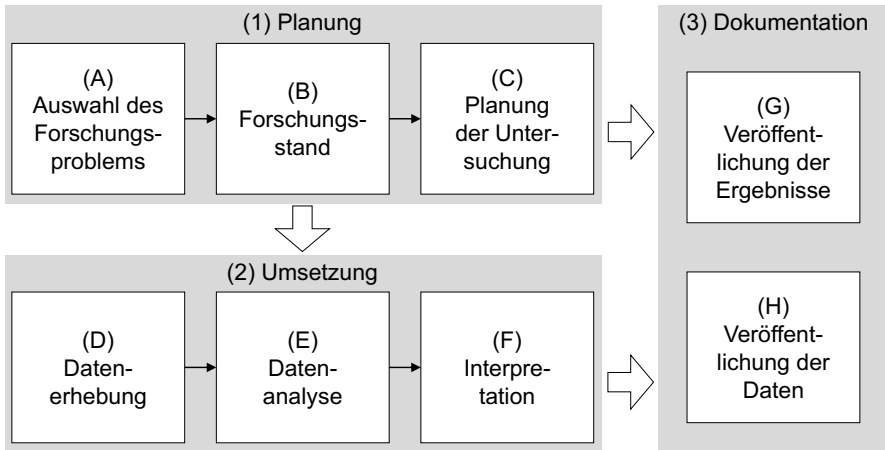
(1) Planung

(A) Auswahl des Forschungsproblems

(B) Forschungsstand

(C) Planung der Untersuchung

(2) Umsetzung

(D) Datenerhebung

(E) Datenanalyse

(F) Interpretation

(3) Dokumentation

(G) Veröffentlichung der Ergebnisse

(H) Veröffentlichung der Daten